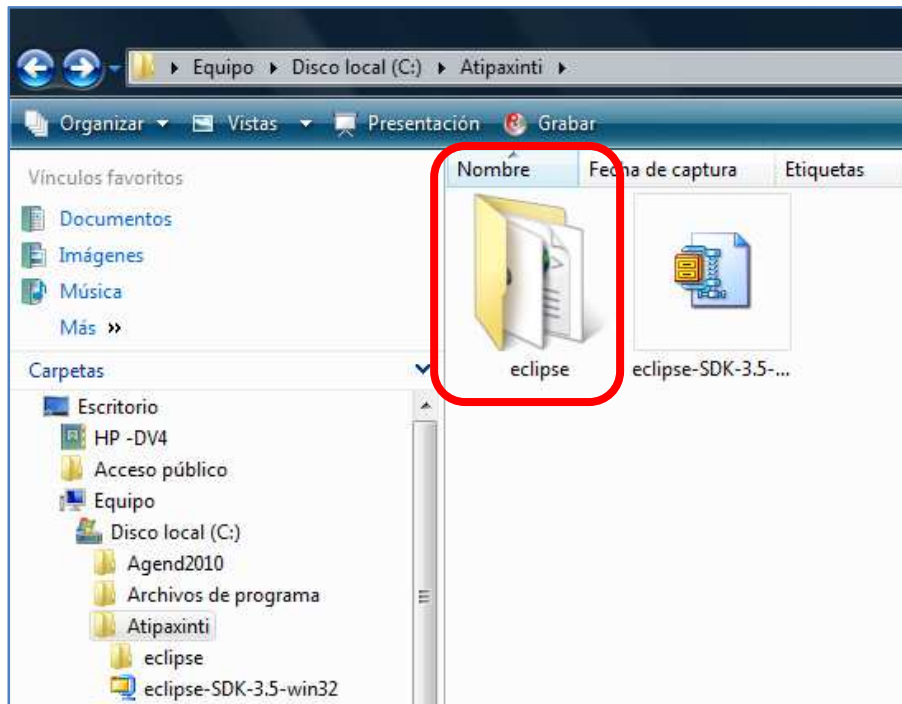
Equipo ▸ Disco local (C:) ▸ Atipaxinti ▸

Organizar ▾ Vistas ▾ Presentación Grabar

Vínculos favoritos

Documentos

Imágenes

Música

Más »

Carpetas

Escritorio

HP -DV4

Acceso público

Equipo

Disco local (C:)

Agend2010

Archivos de programa

Atipaxinti

eclipse

eclipse-SDK-3.5-win32

Nombre

Fecha de captura

Etiquetas

eclipse

eclipse-SDK-3.5-...